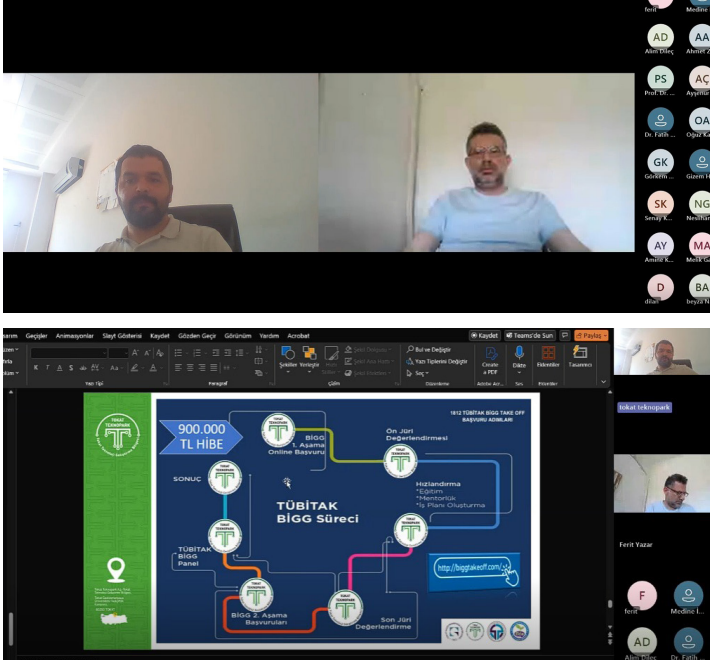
ferit Medine

AD Alim Dileç
AA Ahmet Z
PS Prof. Dr.
AÇ Ayşenur
Dr. Fatih
OA Oğuz Ka
GK Görkem
Gizem H
SK Senay K.
NG Nesrihan
AY Amine K.
MA Melik G
D dilan
BA beyza N

arım Geçişler Animasyonlar Slayt Gösterisi Kaydet Gözden Geçir Görünüm Yardım Acrobat
Kaydet Teams'de Sun Paylaş

Yazı Tipi Paragraf Çizim Düzenleme Create a PDF Dikte Eklentiler Tasarımcı
Şekiller Yerleştir Bul ve Değiştir Yazı Tiplerini Değiştir Seç

TOKAT TEKNOPARK

900.000 TL HİBE

1812 TÜBİTAK BİGG TAKE OFF BAŞVURU ADIMLARI

BİGG 1. Aşama Online Başvuru

Ön Jüri Değerlendirmesi

SONUÇ

TÜBİTAK BİGG Süreci

Hızlandırma
*Eğitim
*Mentorlük
*İş Planı Oluşturma

TÜBİTAK BİGG Panel

http://biggtakeoff.com/

BİGG 2. Aşama Başvuruları

Son Jüri Değerlendirme

tokat teknopark

Ferit Yazar

F ferit
Medine İ.
AD Alim Dileç
Dr. Fatih